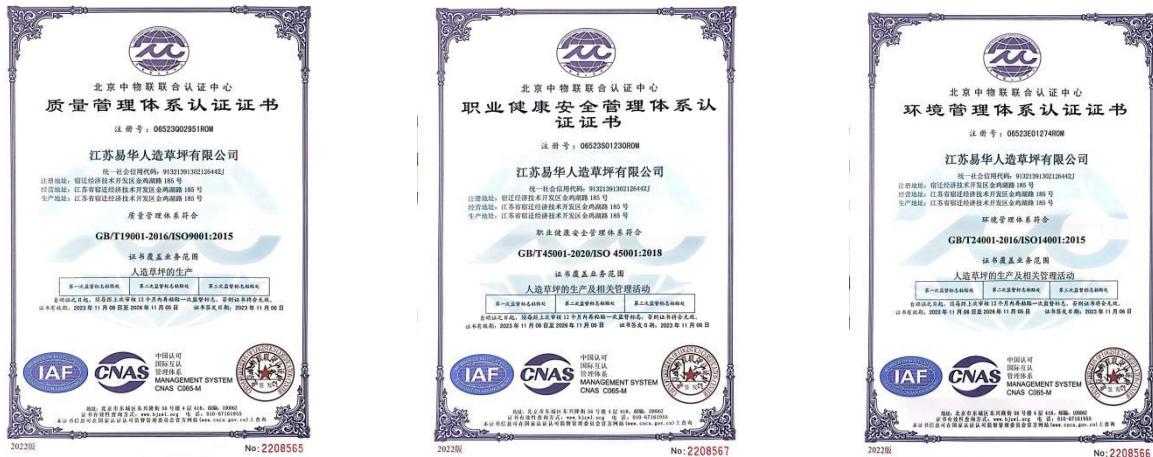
北京中物联联合认证中心
质量管理体系认证证书
注册号：06523Q02951ROM
江苏易华人造草坪有限公司
统一社会信用代码：91321391302126442J
注册地址：宿迁经济技术开发区金鸡湖路 185 号
经营地址：江苏省宿迁经济技术开发区金鸡湖路 185 号
生产地址：江苏省宿迁经济技术开发区金鸡湖路 185 号
质量管理体系符合
GB/T19001-2016/ISO9001:2015
证书覆盖业务范围
人造草坪的生产

| 第一次监督标志粘贴处 | 第二次监督标志粘贴处 | 第三次监督标志粘贴处 |
|---|---|---|

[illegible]
证书有效期：2023 年 11 月 06 日至 2026 年 11 月 05 日 证书签发日期：2023 年 11 月 06 日
IAF CNAS 中国认可 国际互认 管理体系 MANAGEMENT SYSTEM CNAS C065-M
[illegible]
2022版
No: 2208565

北京中物联联合认证中心
职业健康安全管理体系认证证书
注册号：06523S01230ROM
江苏易华人造草坪有限公司
统一社会信用代码：91321391302126442J
注册地址：宿迁经济技术开发区金鸡湖路 185 号
经营地址：江苏省宿迁经济技术开发区金鸡湖路 185 号
生产地址：江苏省宿迁经济技术开发区金鸡湖路 185 号
职业健康安全管理体系符合
GB/T45001-2020/ISO 45001:2018
证书覆盖业务范围
人造草坪的生产及相关管理活动

| 第一次监督标志粘贴处 | 第二次监督标志粘贴处 | 第三次监督标志粘贴处 |
|---|---|---|

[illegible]
证书有效期：2023 年 11 月 06 日至 2026 年 11 月 05 日 证书签发日期：2023 年 11 月 06 日
IAF CNAS 中国认可 国际互认 管理体系 MANAGEMENT SYSTEM CNAS C065-M
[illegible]
2022版
No: 2208567

北京中物联联合认证中心
环境管理体系认证证书
注册号：06523E01274ROM
江苏易华人造草坪有限公司
统一社会信用代码：91321391302126442J
注册地址：宿迁经济技术开发区金鸡湖路 185 号
经营地址：江苏省宿迁经济技术开发区金鸡湖路 185 号
生产地址：江苏省宿迁经济技术开发区金鸡湖路 185 号
环境管理体系符合
GB/T24001-2016/ISO14001:2015
证书覆盖业务范围
人造草坪的生产及相关管理活动

| 第一次监督标志粘贴处 | 第二次监督标志粘贴处 | 第三次监督标志粘贴处 |
|---|---|---|

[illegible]
证书有效期：2023 年 11 月 06 日至 2026 年 11 月 05 日 证书签发日期：2023 年 11 月 06 日
IAF CNAS 中国认可 国际互认 管理体系 MANAGEMENT SYSTEM CNAS C065-M
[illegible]
2022版
No: 2208566